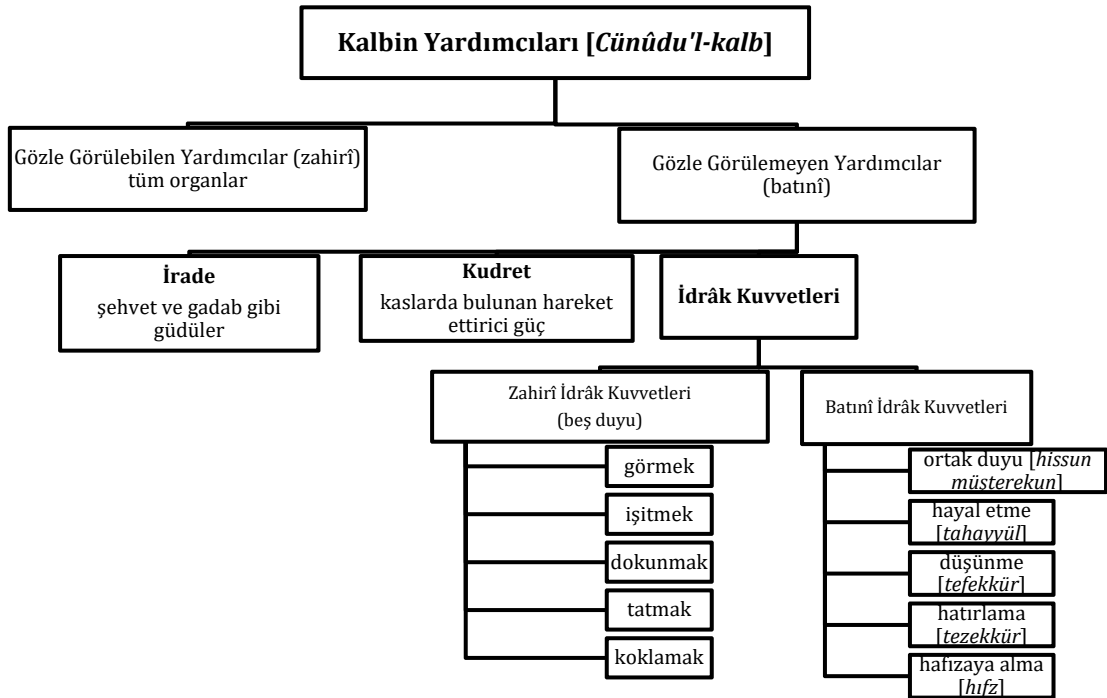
Kalbin Yardımcıları [*Cünûdu'l-kalb*]

Gözle Görülebilen Yardımcılar (zahirî) tüm organlar

Gözle Görülemeyen Yardımcılar (batınî)

**İrade**
şehvet ve gadab gibi güdüler

**Kudret**
kaslarda bulunan hareket ettirici güç

**İdrâk Kuvvetleri**

Zahirî İdrâk Kuvvetleri (beş duyu)

görmek

işitmek

dokunmak

tatmak

koklamak

Batınî İdrâk Kuvvetleri

ortak duyu [*hissun müsterekun*]

hayal etme [*tahayyül*]

düşünme [*tefekkür*]

hatırlama [*tezekkür*]

hafızaya alma [*hıfz*]